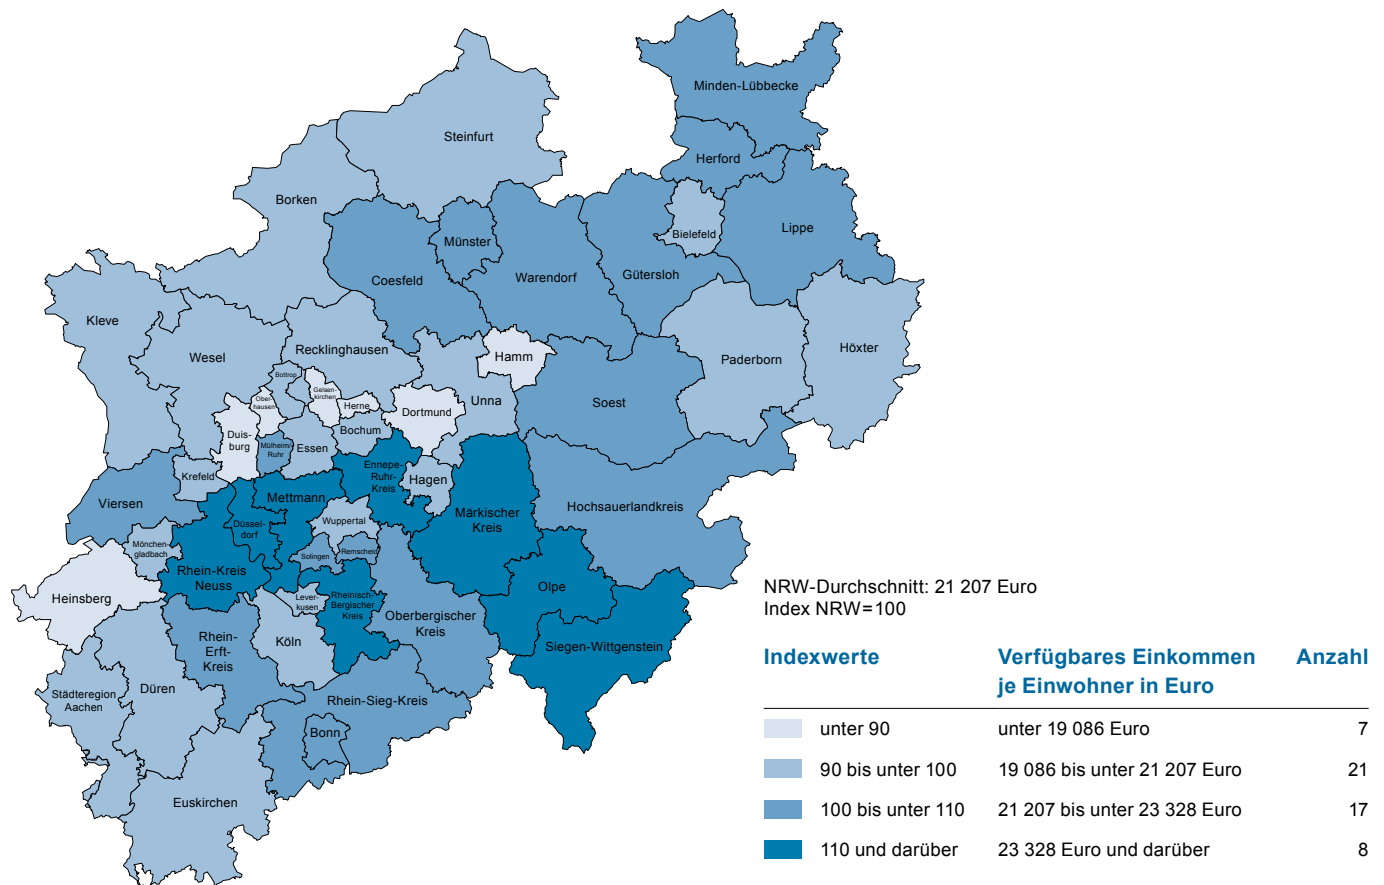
Minden-Lübbecke
Steinfurt
Herford
Borken
Bielefeld
Lippe
Münster
Coesfeld
Warendorf
Gütersloh
Kleve
Recklinghausen
Hamm
Paderborn
Höxter
Wesel
Bottrop
Gelsenkirchen
Oberhausen
Herne
Dortmund
Unna
Soest
Duisburg
Bochum
Mülheim/Ruhr
Essen
Ennepe-Ruhr-Kreis
Krefeld
Hagen
Mettmann
Märkischer Kreis
Hochsauerlandkreis
Viersen
Wuppertal
Düsseldorf
Mönchengladbach
Remscheid
Solingen
Rhein-Kreis Neuss
Olpe
Heinsberg
Leverkusen
Rheinisch-Bergischer Kreis
Oberbergischer Kreis
Siegen-Wittgenstein
Rhein-Erft-Kreis
Köln
Städteregion Aachen
Düren
Rhein-Sieg-Kreis
Bonn
Euskirchen

NRW-Durchschnitt: 21 207 Euro
Index NRW=100

| Indexwerte | Verfügbares Einkommen je Einwohner in Euro | Anzahl |
|---|---|---|
| unter 90 | unter 19 086 Euro | 7 |
| 90 bis unter 100 | 19 086 bis unter 21 207 Euro | 21 |
| 100 bis unter 110 | 21 207 bis unter 23 328 Euro | 17 |
| 110 und darüber | 23 328 Euro und darüber | 8 |